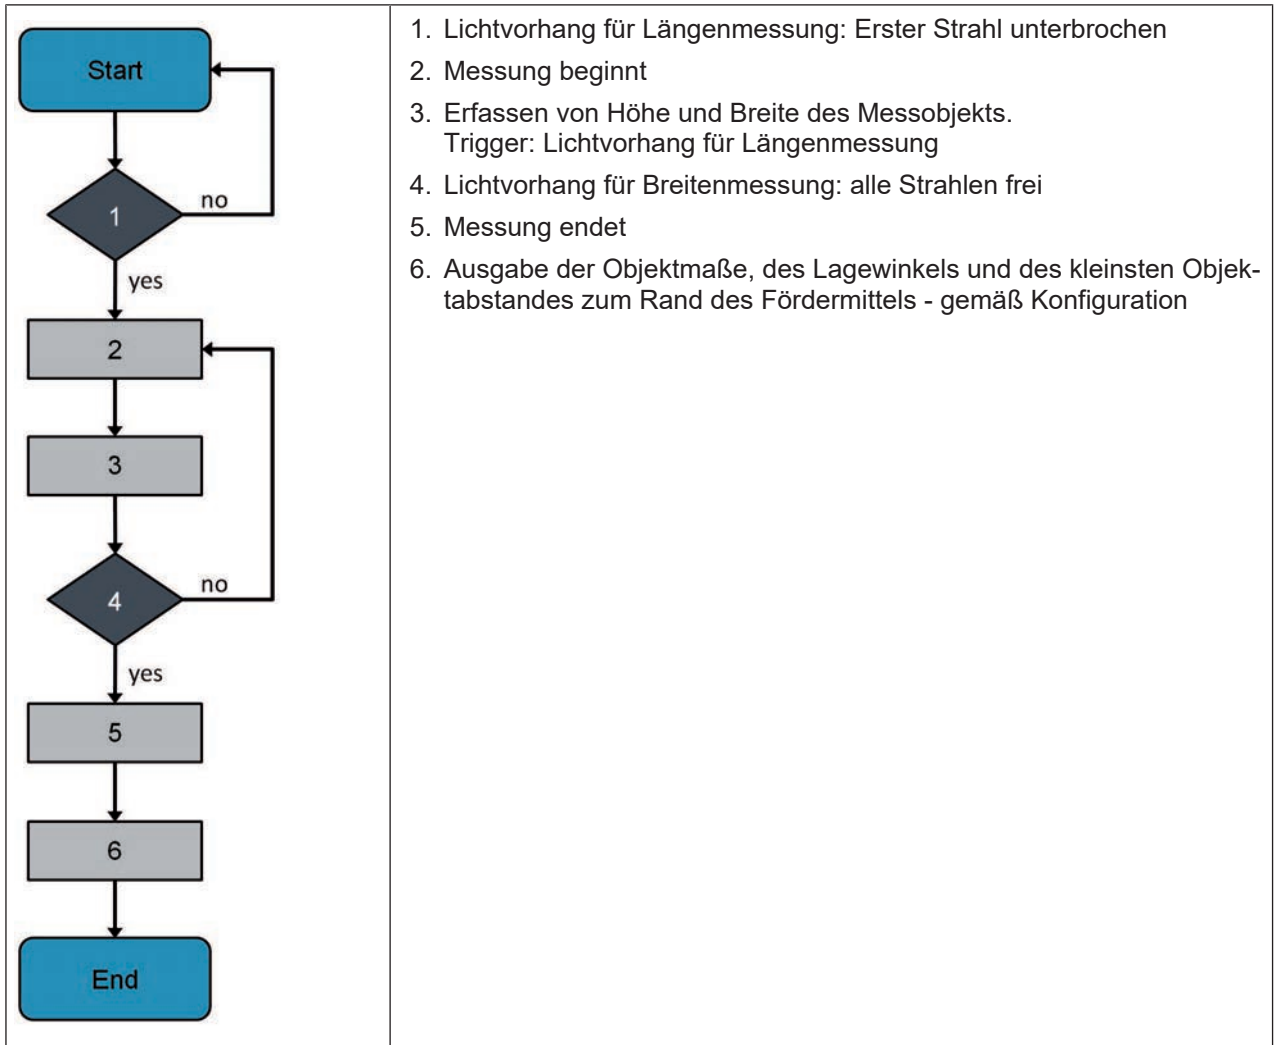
Start

1

no

yes

2

3

4

no

yes

5

6

End

1. Lichtvorhang für Längenmessung: Erster Strahl unterbrochen
2. Messung beginnt
3. Erfassen von Höhe und Breite des Messobjekts.
Trigger: Lichtvorhang für Längenmessung
4. Lichtvorhang für Breitenmessung: alle Strahlen frei
5. Messung endet
6. Ausgabe der Objektmaße, des Lagewinkels und des kleinsten Objektabstandes zum Rand des Fördermittels - gemäß Konfiguration